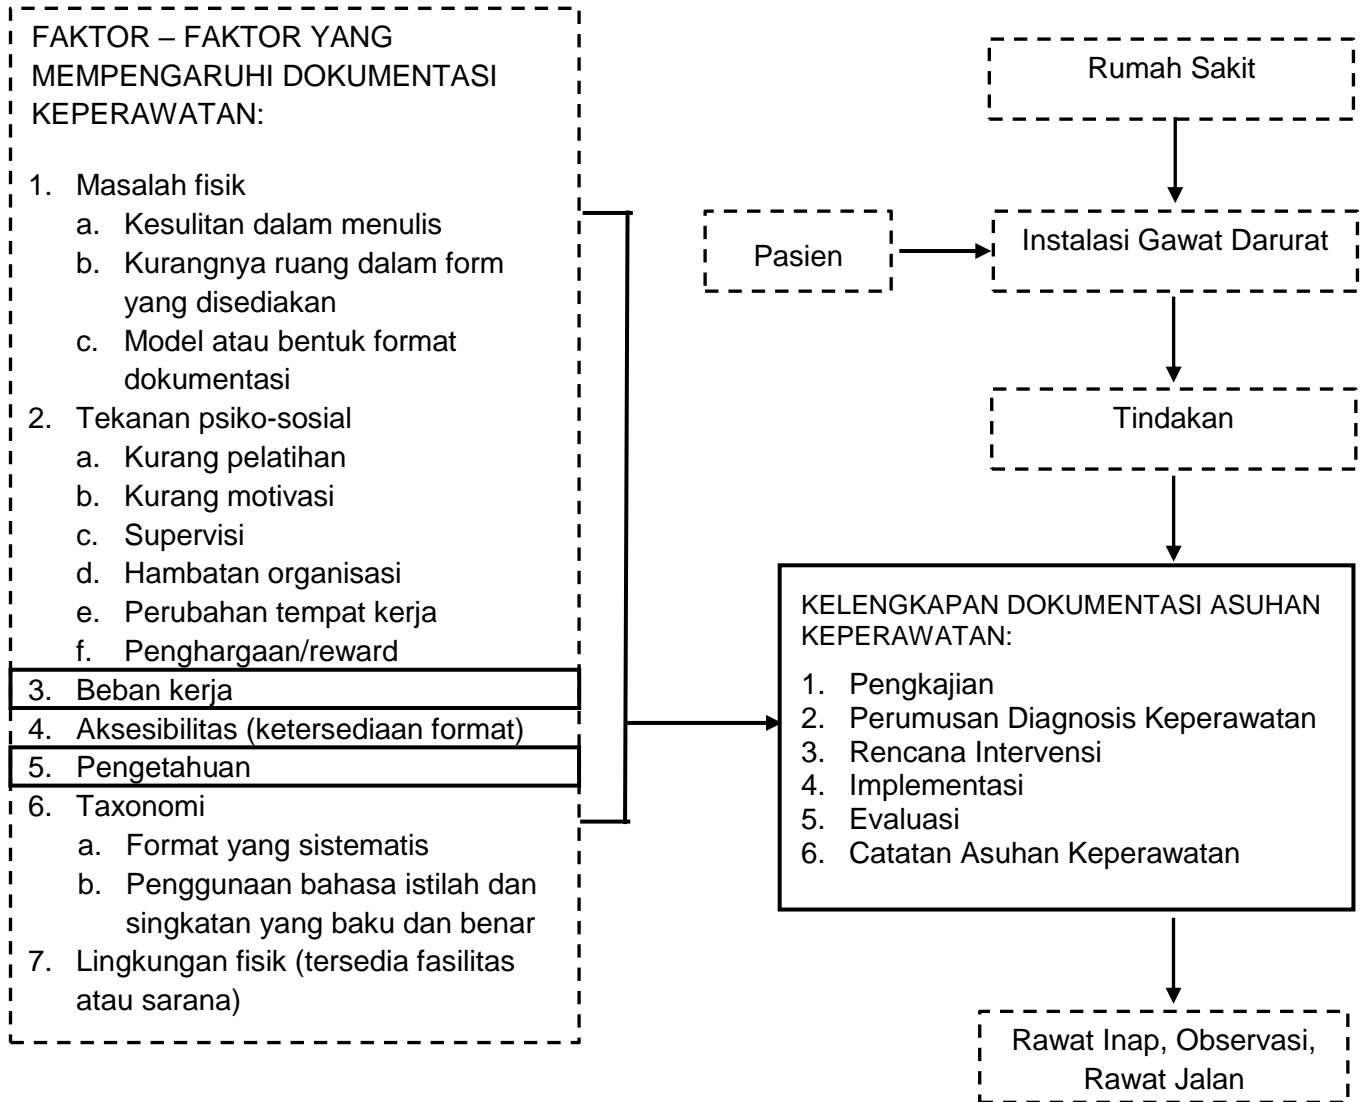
FAKTOR – FAKTOR YANG MEMPENGARUHI DOKUMENTASI KEPERAWATAN:

1. Masalah fisik
a. Kesulitan dalam menulis
b. Kurangnya ruang dalam form yang disediakan
c. Model atau bentuk format dokumentasi
2. Tekanan psiko-sosial
a. Kurang pelatihan
b. Kurang motivasi
c. Supervisi
d. Hambatan organisasi
e. Perubahan tempat kerja
f. Penghargaan/reward
3. Beban kerja
4. Aksesibilitas (ketersediaan format)
5. Pengetahuan
6. Taxonomi
a. Format yang sistematis
b. Penggunaan bahasa istilah dan singkatan yang baku dan benar
7. Lingkungan fisik (tersedia fasilitas atau sarana)

Rumah Sakit

Pasien

Instalasi Gawat Darurat

Tindakan

KELENGKAPAN DOKUMENTASI ASUHAN KEPERAWATAN:

1. Pengkajian
2. Perumusan Diagnosis Keperawatan
3. Rencana Intervensi
4. Implementasi
5. Evaluasi
6. Catatan Asuhan Keperawatan

Rawat Inap, Observasi, Rawat Jalan